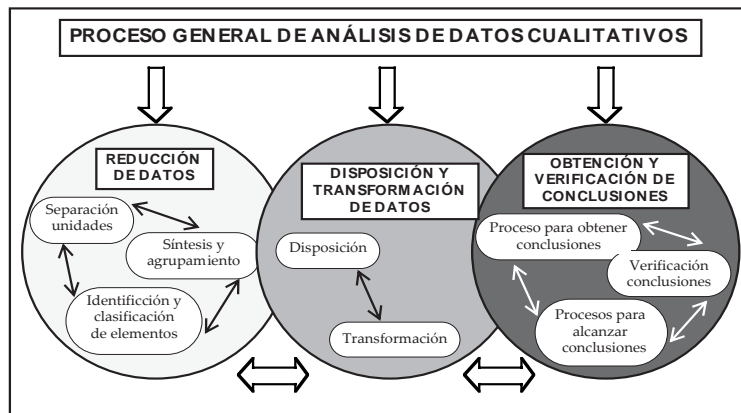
PROCESO GENERAL DE ANÁLISIS DE DATOS CUALITATIVOS

REDUCCIÓN DE DATOS

Separación unidades

Síntesis y agrupamiento

Identifiicción y clasificación de elementos

DISPOSICIÓN Y TRANSFORMACIÓN DE DATOS

Disposición

Transformación

OBTENCIÓN Y VERIFICACIÓN DE CONCLUSIONES

Proceso para obtener conclusiones

Verificación conclusiones

Procesos para alcanzar conclusiones